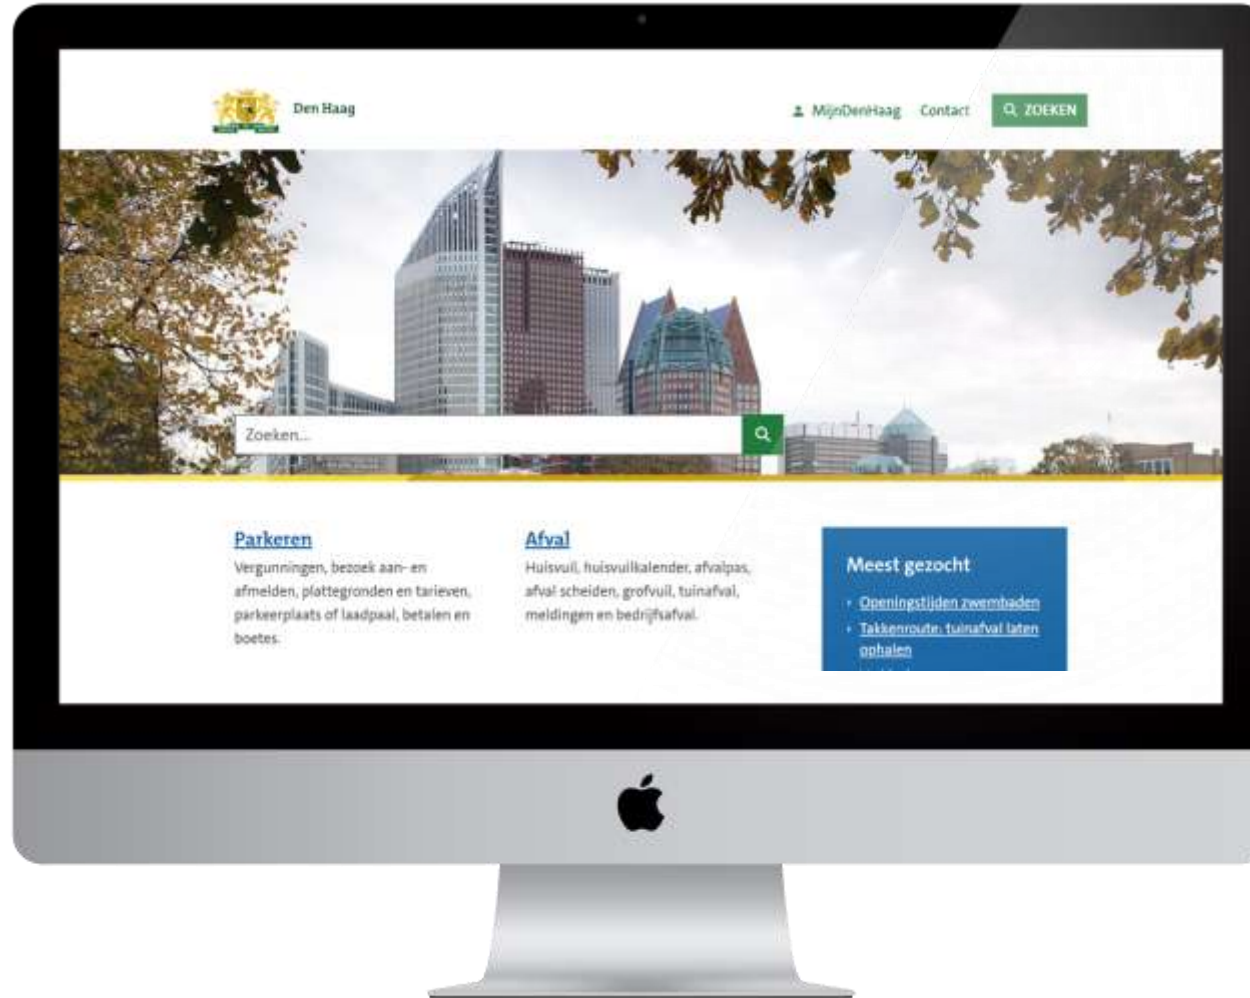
Den Haag

MijnDenHaag Contact ZOEKEN

Zoeken...

Parkeren
Vergunningen, bezoek aan- en afmelden, plattegronden en tarieven, parkeerplaats of laadpaal, betalen en boetes.

Afval
Huisvuil, huisvuilkalender, afvalpas, afval scheiden, grofvuil, tuinafval, meldingen en bedrijfsafval.

Meest gezocht
Openingstijden zwembaden
Takkenroute: tuinafval laten ophalen
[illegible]